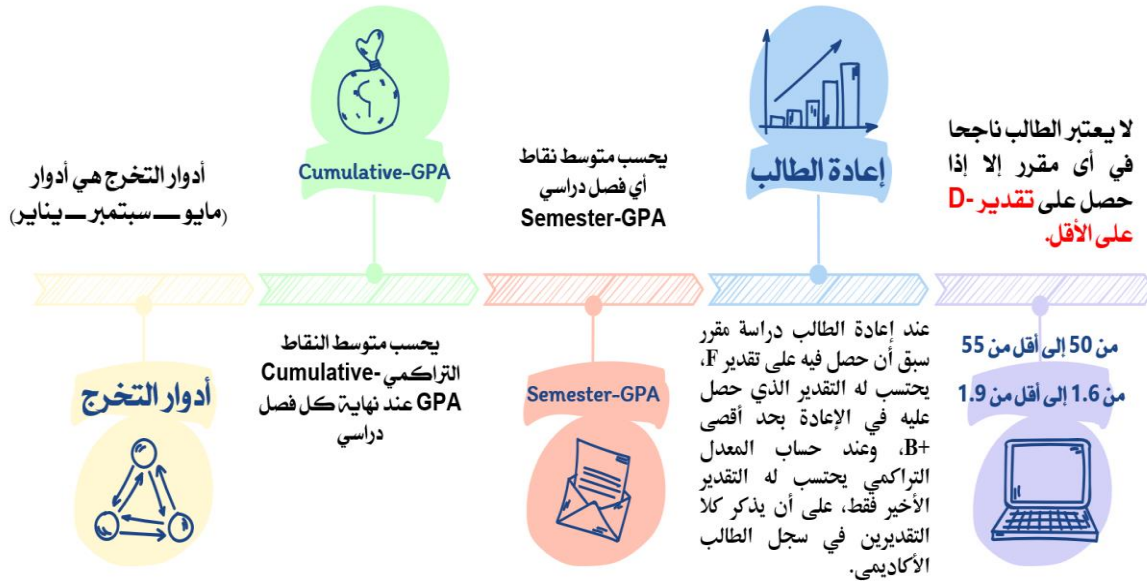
لا يعتبر الطالب ناجحا في أى مقرر إلا إذا حصل على تقدير -D على الأقل.

من 50 إلى أقل من 55

من 1.6 إلى أقل من 1.9

إعادة الطالب

عند إعادة الطالب دراسة مقرر سبق أن حصل فيه على تقدير F، يحتسب له التقدير الذي حصل عليه في الإعادة بحد أقصى +B، وعند حساب المعدل التراكمي يحتسب له التقدير الأخير فقط، على أن يذكر كلا التقديرين في سجل الطالب الأكاديمي.

يحسب متوسط نقاط أي فصل دراسي Semester-GPA

Semester-GPA

Cumulative-GPA

يحسب متوسط النقاط التراكمي -Cumulative GPA عند نهاية كل فصل دراسي

أدوار التخرج هي أدوار (مايو ــ سبتمبر ــ يناير)

أدوار التخرج